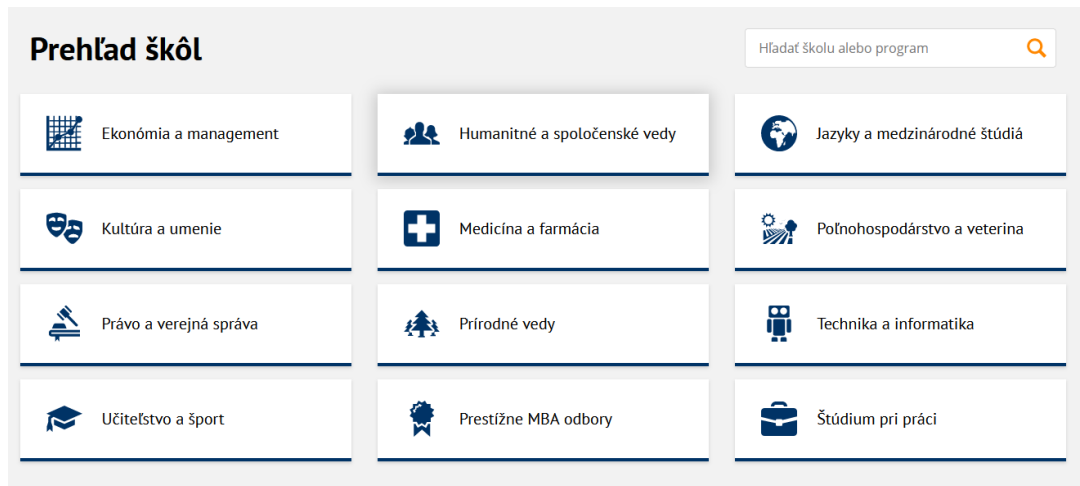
Prehľad škôl

Hľadať školu alebo program

Ekonómia a management

Humanitné a spoločenské vedy

Jazyky a medzinárodné štúdiá

Kultúra a umenie

Medicína a farmácia

Poľnohospodárstvo a veterina

Právo a verejná správa

Prírodné vedy

Technika a informatika

Učiteľstvo a šport

Prestížne MBA odbory

Štúdium pri práci